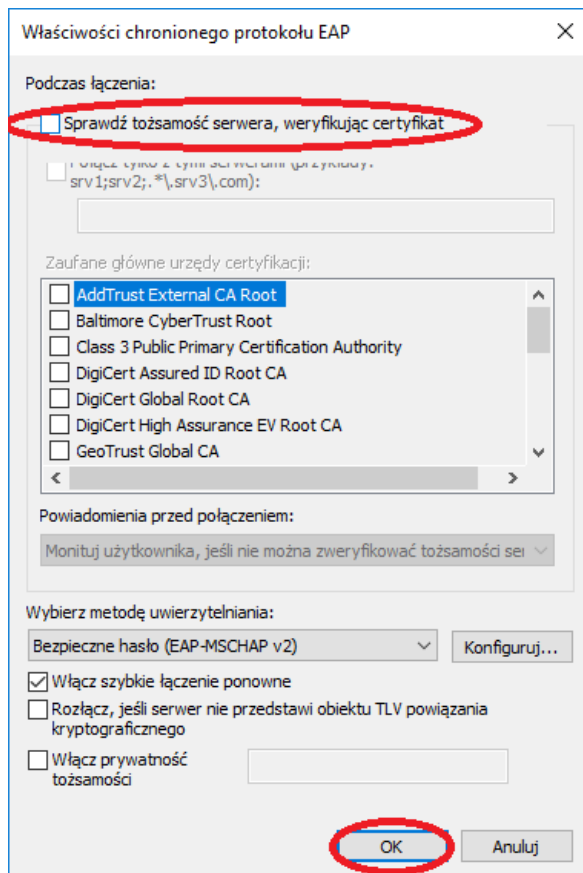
Właściwości chronionego protokołu EAP

Podczas łączenia:

Sprawdź tożsamość serwera, weryfikując certyfikat

Połącz tylko z tymi serwerami (przykłady: srv1;srv2;.*\.srv3\.com):

Zaufane główne urzędy certyfikacji:

AddTrust External CA Root
Baltimore CyberTrust Root
Class 3 Public Primary Certification Authority
DigiCert Assured ID Root CA
DigiCert Global Root CA
DigiCert High Assurance EV Root CA
GeoTrust Global CA

Powiadomienia przed połączeniem:

Monituj użytkownika, jeśli nie można zweryfikować tożsamości ser

Wybierz metodę uwierzytelniania:

Bezpieczne hasło (EAP-MSCHAP v2)

Konfiguruj...

Włącz szybkie łączenie ponowne

Rozłącz, jeśli serwer nie przedstawi obiektu TLV powiązania kryptograficznego

Włącz prywatność tożsamości

OK

Anuluj